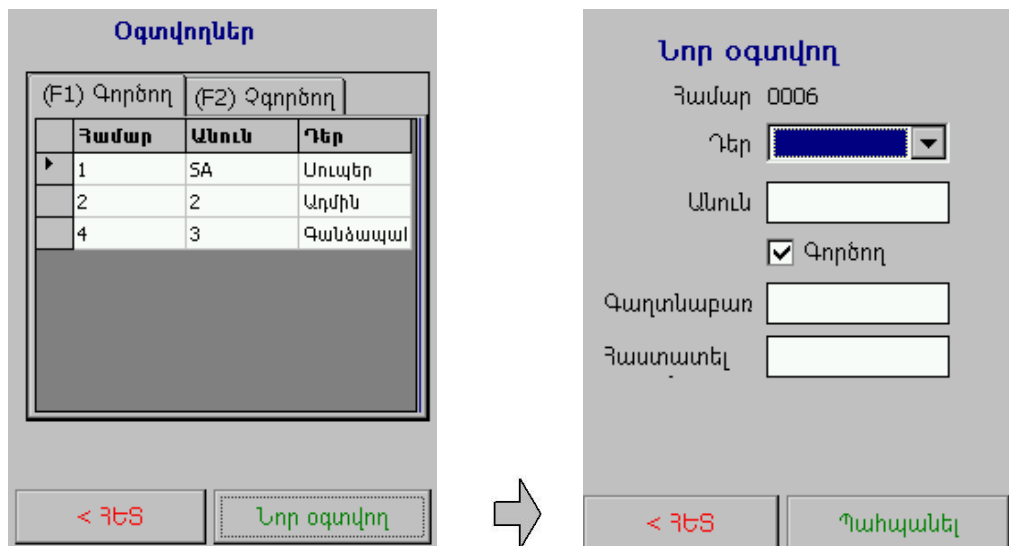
Օգտվողներ

(F1) Գործող | (F2) Չգործող

| Համար | Անուն | Դեր |
|---|---|---|
| 1 | SA | Սուպեր |
| 2 | 2 | Ադմին |
| 4 | 3 | Գանձապահ |

< ՀԵՏ

Նոր օգտվող

Նոր օգտվող

Համար 0006

Դեր

Անուն

Գործող

Գաղտնաբառ

Հաստատել

< ՀԵՏ

Պահպանել